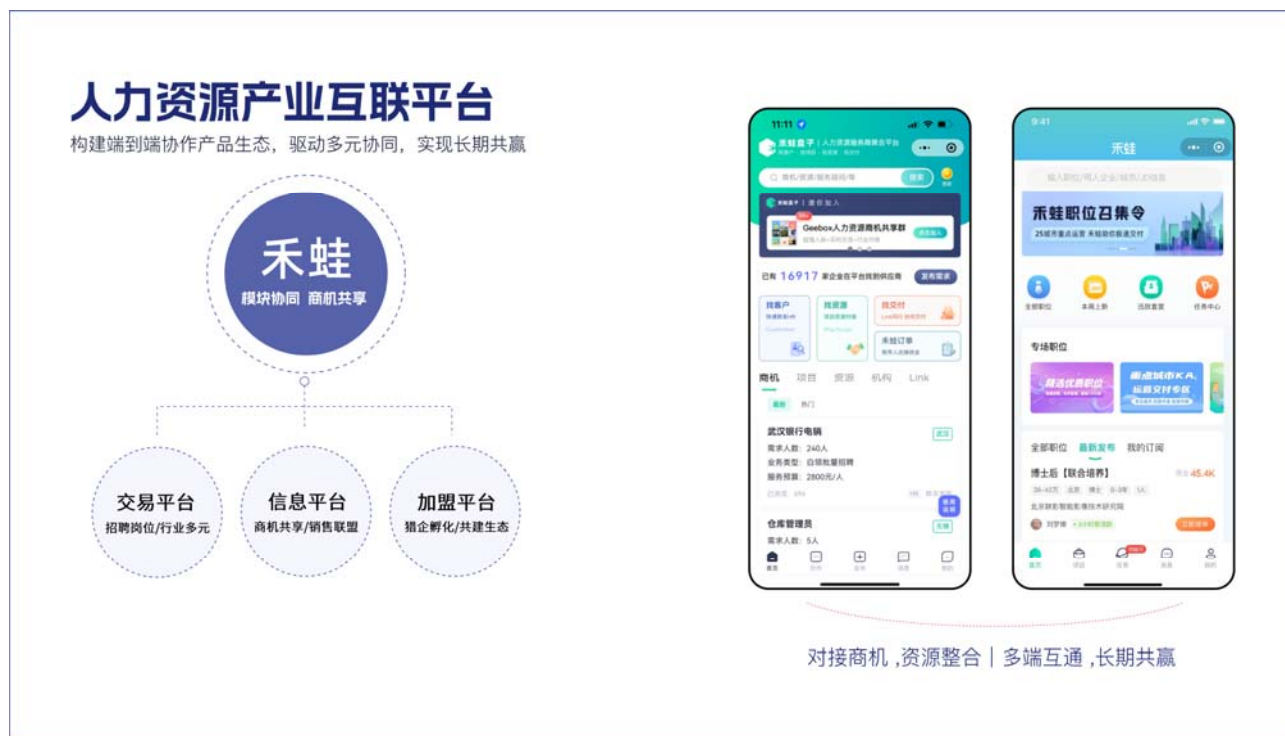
人力资源产业互联平台

构建端到端协作产品生态，驱动多元协同，实现长期共赢

禾蛙
模块协同 商机共享

交易平台
招聘岗位/行业多元

信息平台
商机共享/销售联盟

加盟平台
猎企孵化/共建生态

11:11

禾蛙盒子 | 人力资源服务商聚合平台

商机/资源/服务/职位

Geebox人力资源商机共享群

已有 16917 家企业在平台找到供应商 发布需求

找客户
找资源
找交付
禾蛙订单

商机 项目 资源 机构 Link

武汉银行电销
需求人数：240人
业务类型：白领批量招聘
服务预算：2800元/人

仓库管理员
需求人数：5人

9:41

禾蛙

输入职位/用人企业/城市/职级

禾蛙职位召集令

全部职位 本周上新 迅账直营 任务中心

专场职位

全部职位 最新发布 我的订阅

博士后【联合培养】 45.4K

对接商机 ,资源整合 | 多端互通 ,长期共赢